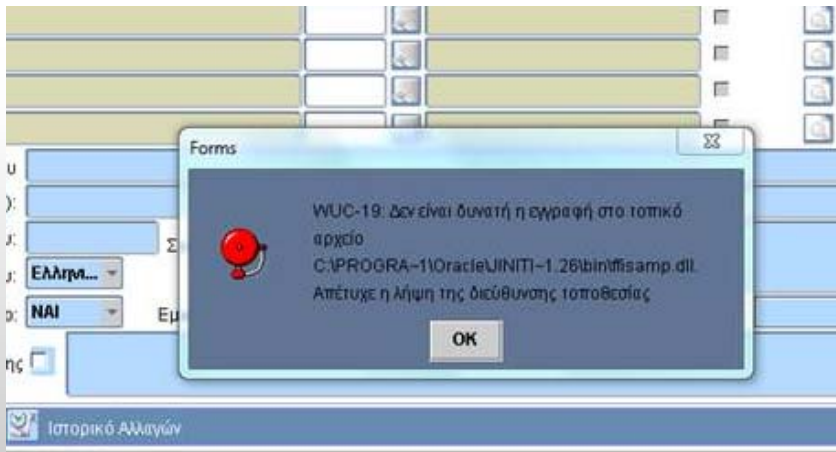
Forms

WUC-19: Δεν είναι δυνατή η εγγραφή στο τοπικό αρχείο C:\PROGRA~1\Oracle\JINITI~1.26\bin\ffisamp.dll. Απέτυχε η λήψη της διεύθυνσης τοποθεσίας

OK

υ
):
υ:
Σ
υ: Ελληνι...
ο: ΝΑΙ
Εμ
ης

Ιστορικό Αλλαγών